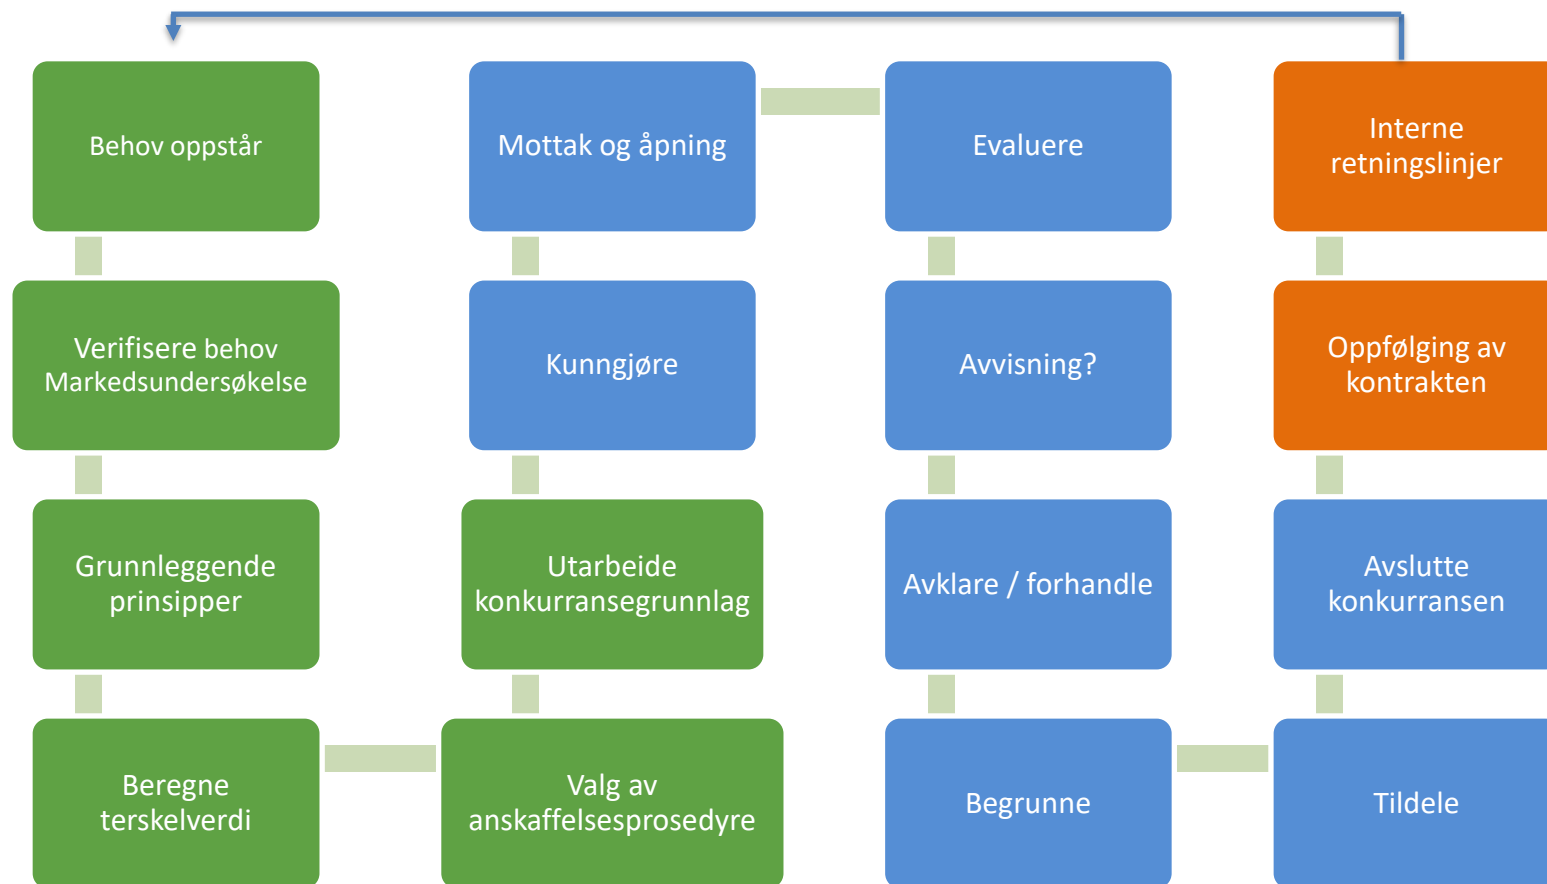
Behov oppstår

Verifisere behov
Markedsundersøkelse

Grunnleggende prinsipper

Beregne terskelverdi

Mottak og åpning

Kunngjøre

Utarbeide konkurransegrunnlag

Valg av anskaffelsesprosedyre

Evaluere

Avvisning?

Avklare / forhandle

Begrunne

Interne retningslinjer

Oppfølging av kontrakten

Avslutte konkurransen

Tildele